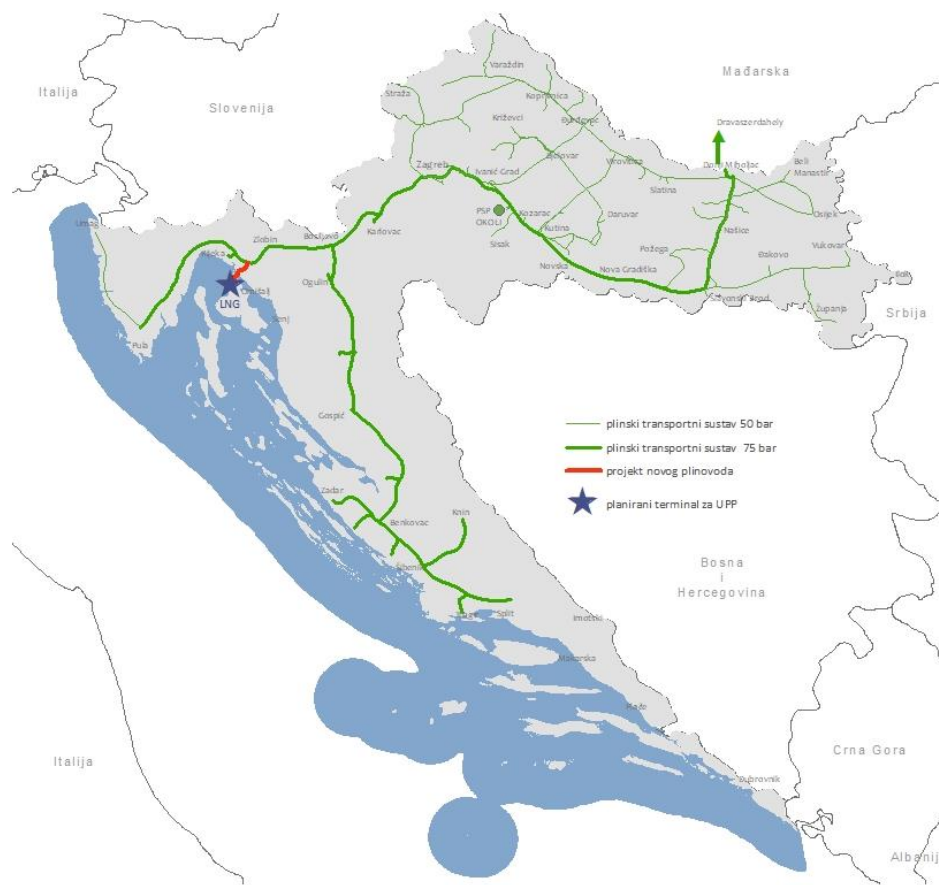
Italija

Slovenija

Mađarska

Varaždin

Koprivnica

Straža

Križevci

Bjelovar

Zagreb

Ivanić Grad

Virovitica

Dravaszerdahely

Donji Miholjac

Beli Manastir

Slatina

Osijek

PSP OKOLI

Kozarac

Kutina

Daruvar

Našice

Sisak

Zlobin

Bosiljevo

Karlovac

Rijeka

Umag

Omišalj

LNG

Ogulin

Senj

Novska

Nova Gradiška

Požega

Đakovo

Vukovar

Slavonski Brod

Županja

Pula

Srbija

Gospić

Zadar

Benkovac

Knin

Šibenik

Split

Imotski

Makarska

Bosna i Hercegovina

Italija

Crna Gora

Dubrovnik

Albanija

plinski transportni sustav 50 bar

plinski transportni sustav 75 bar

projekt novog plinovoda

planirani terminal za UPP